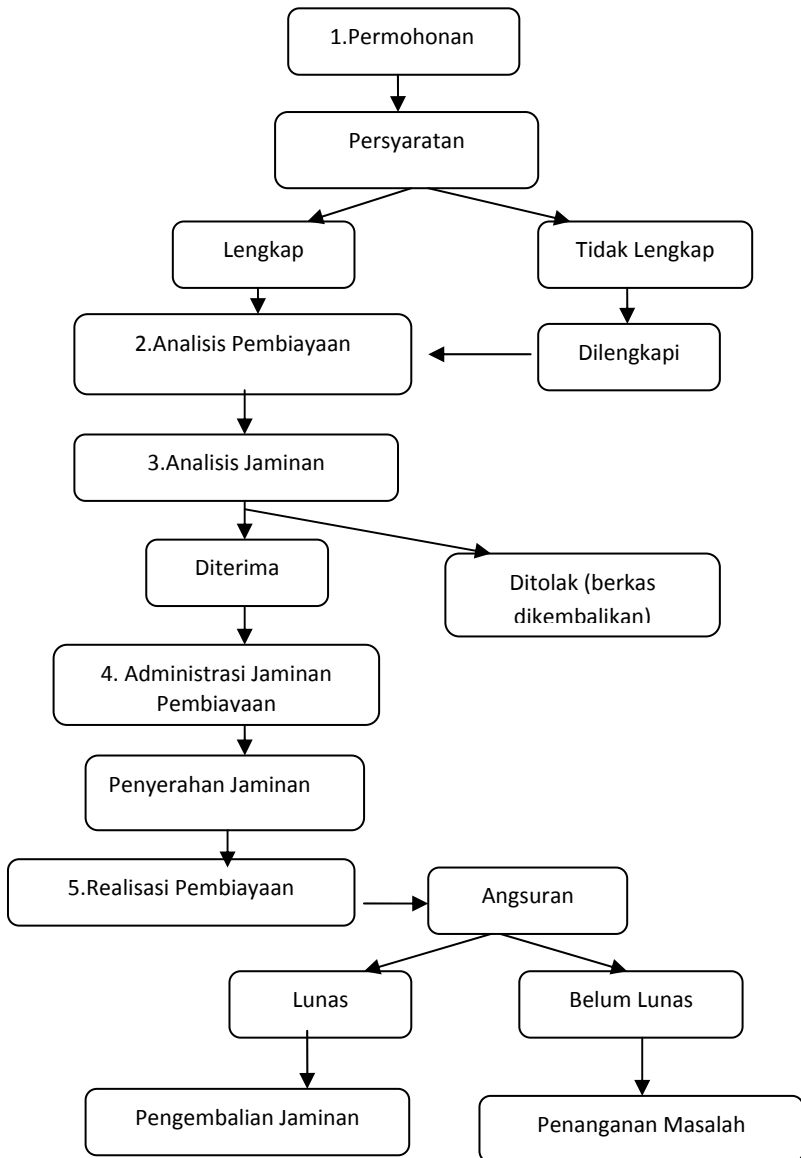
1.Permohonan

Persyaratan

Lengkap

Tidak Lengkap

2.Analisis Pembiayaan

Dilengkapi

3.Analisis Jaminan

Diterima

Ditolak (berkas dikembalikan)

4. Administrasi Jaminan Pembiayaan

Penyerahan Jaminan

5.Realisasi Pembiayaan

Angsuran

Lunas

Belum Lunas

Pengembalian Jaminan

Penanganan Masalah